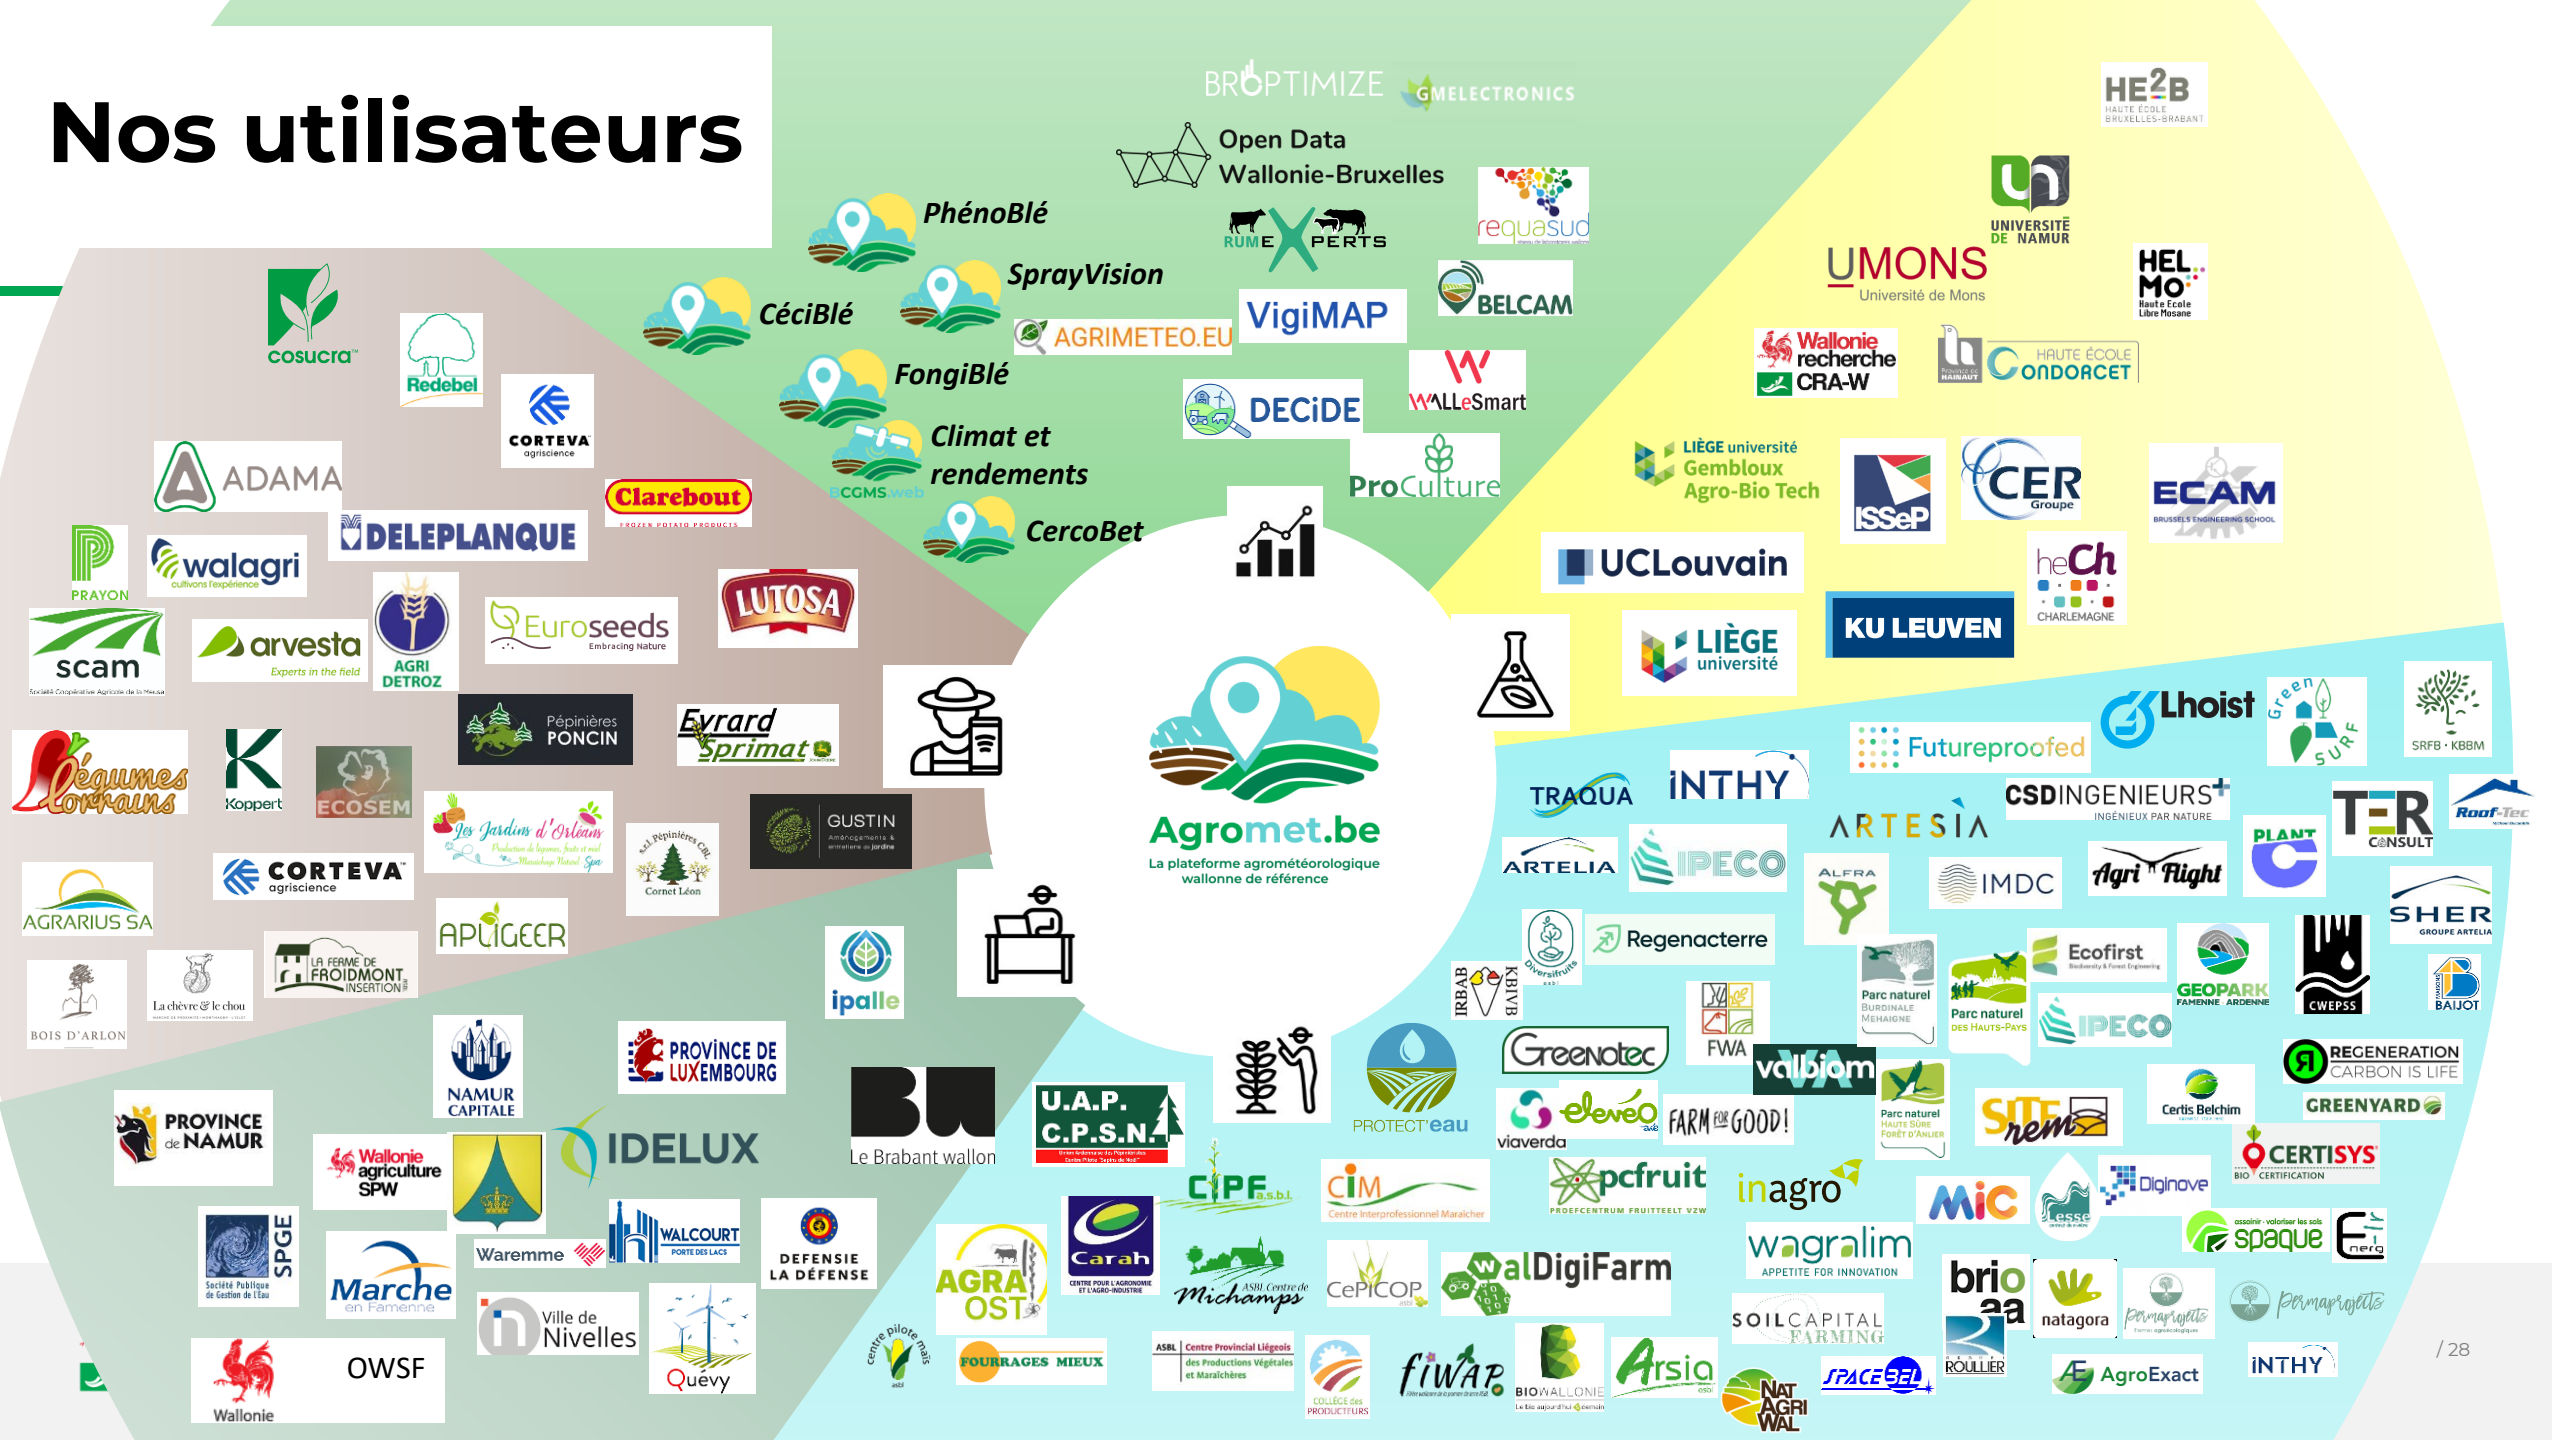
Nos utilisateurs

BROPTIMIZE GMELECTRONICS
Open Data Wallonie-Bruxelles
PhénoBlé
SprayVision
CéciBlé
FongiBlé
Climat et rendements
BCGMS.web
CercoBet
RUMEXPERTS
requasud
AGRIMETEO.EU
VigiMAP
BELCAM
DECiDE
WALLeSmart
ProCulture
HE2B HAUTE ÉCOLE BRUXELLES-BRABANT
UNIVERSITÉ DE NAMUR
UMONS Université de Mons
HELMO Haute Ecole Libre Mosane
Wallonie recherche CRA-W
HAUTE ÉCOLE CONDORCET
LIÈGE université Gembloux Agro-Bio Tech
ISSeP
CER Groupe
ECAM BRUSSELS ENGINEERING SCHOOL
UCLouvain
heCh CHARLEMAGNE
KU LEUVEN
LIÈGE université
cosucra
Redebel
CORTEVA agriscience
ADAMA
Clarebout
DELEPLANQUE
PRAYON
walagri cultivons l'expérience
scam
arvesta Experts in the field
AGRI DETROZ
Euroseeds Embracing Nature
LUTOSA
Pépinières PONCIN
Evrard Sprimat
Légumes Lorrains
Koppert
ECOSEM
Les Jardins d'Orléans
Pépinières Cornet Léon
GUSTIN
CORTEVA agriscience
AGRARIUS SA
APLIGEER
LA FERME DE FROIDMONT INSERTION
BOIS D'ARLON
La chèvre & le chou
Agromet.be
La plateforme agrométéorologique wallonne de référence
ipalle
NAMUR CAPITALE
PROVINCE DE LUXEMBOURG
PROVINCE de NAMUR
IDELUX
Le Brabant wallon
U.A.P. C.P.S.N.
Wallonie agriculture SPW
SPGE Société Publique de Gestion de l'Eau
Marche en Famenne
Waremme
WALCOURT
DEFENSIE LA DÉFENSE
Ville de Nivelles
Quévy
Wallonie
OWSF
TRAQUA
iNTHY
Futureproofed
Lhoist
Green SURF
SRFB · KBBM
ARTESIA
CSDINGENIEURS+
TER CONSULT
Roof-Tec
ARTELIA
IPECO
ALFRA
IMDC
Agri Flight
PLANT
SHER GROUPE ARTELIA
Diversifruits
Regenacterre
IRBAB KBIVB
Parc naturel Burdinale Mehaigne
Parc naturel des Hauts-Pays
Ecofirst
GEOPARK FAMENNE ARDENNE
CWEPSS
BAIJOT
FWA
Greenotec
valbiom
PROTECT'eau
viaverda
eleveO
FARM FOR GOOD!
Parc naturel Haute Sûre Forêt d'Anlier
SITEremm
Certis Belchim
REGENERATION CARBON IS LIFE
GREENYARD
CERTISYS
CIPF a.s.b.l.
CIM Centre Interprofessionnel Maraîcher
pcfruit
inagro
MiC
Diginove
spaque
Energ
Carah
AGRA OST
Michamps
CePiCOP
walDigiFarm
wagralim APPETITE FOR INNOVATION
brio aa
natagora
Permaprojets
SOILCAPITAL FARMING
ROULLIER
centre pilote maïs
FOURRAGES MIEUX
Centre Provincial Liégeois des Productions Végétales et Maraîchères
COLLÈGE des PRODUCTEURS
fiwap
BIOWALLONIE
Arsia
NATAGRIWAL
SPACEBEL
AgroExact
iNTHY
/ 28